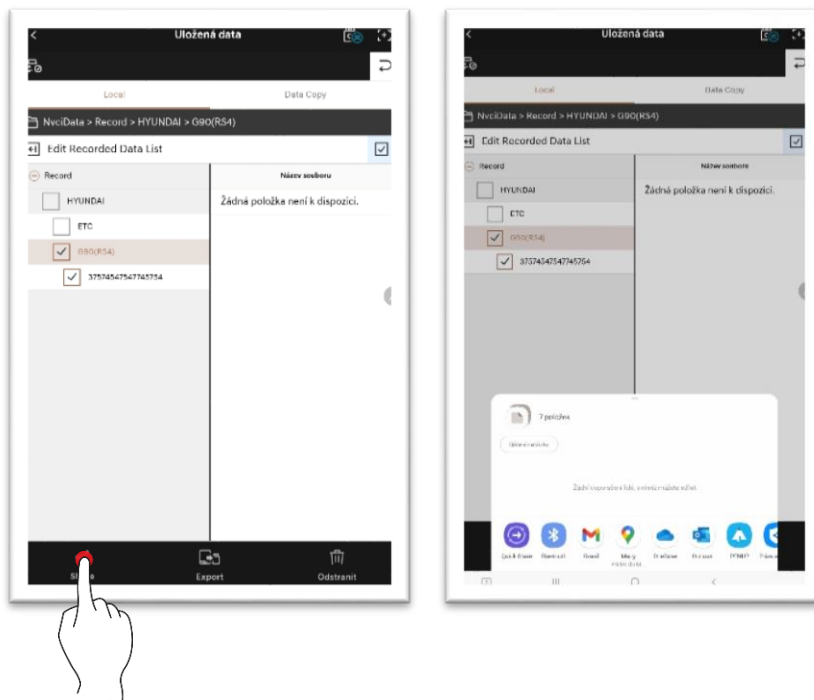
Uložená data

Local

Data Copy

NvciData > Record > HYUNDAI > G90(RS4)

Edit Recorded Data List

Record

Název souboru

HYUNDAI

Žádná položka není k dispozici.

ETC

G90(RS4)

37574547547745754

Share

Export

Odstranit

Uložená data

Local

Data Copy

NvciData > Record > HYUNDAI > G90(RS4)

Edit Recorded Data List

Record

Název souboru

HYUNDAI

Žádná položka není k dispozici.

ETC

G90(RS4)

37574547547745754

7 položka

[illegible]

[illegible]

Quick Share

Bluetooth

Gmail

Mapy

OneDrive

Outlook

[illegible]

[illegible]